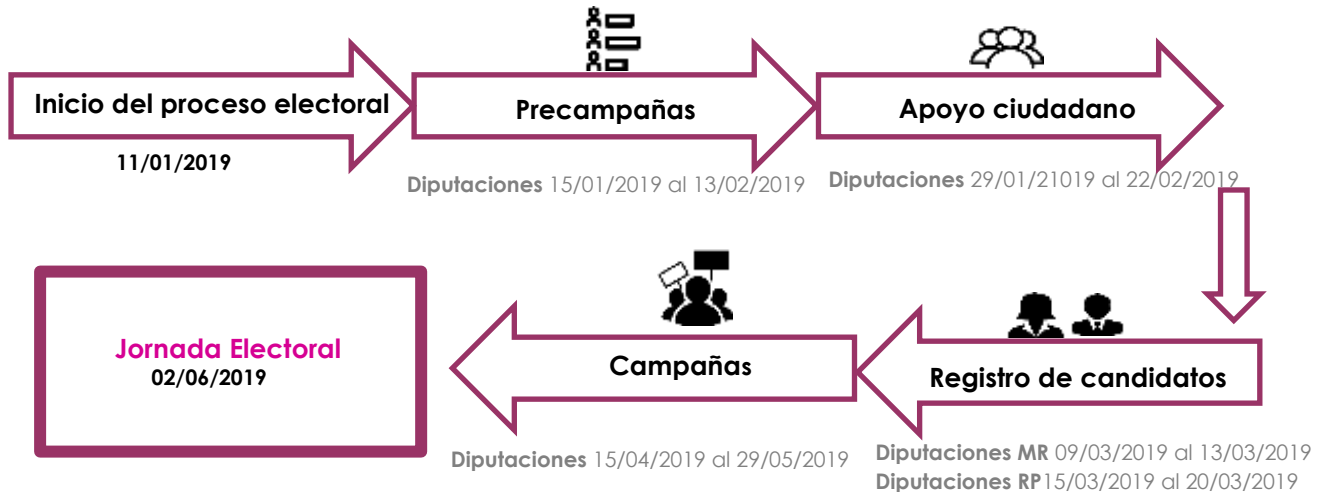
Inicio del proceso electoral
11/01/2019

Precampañas
Diputaciones 15/01/2019 al 13/02/2019

Apoyo ciudadano
Diputaciones 29/01/21019 al 22/02/2019

Registro de candidatos
Diputaciones MR 09/03/2019 al 13/03/2019
Diputaciones RP15/03/2019 al 20/03/2019

Campañas
Diputaciones 15/04/2019 al 29/05/2019

Jornada Electoral
02/06/2019